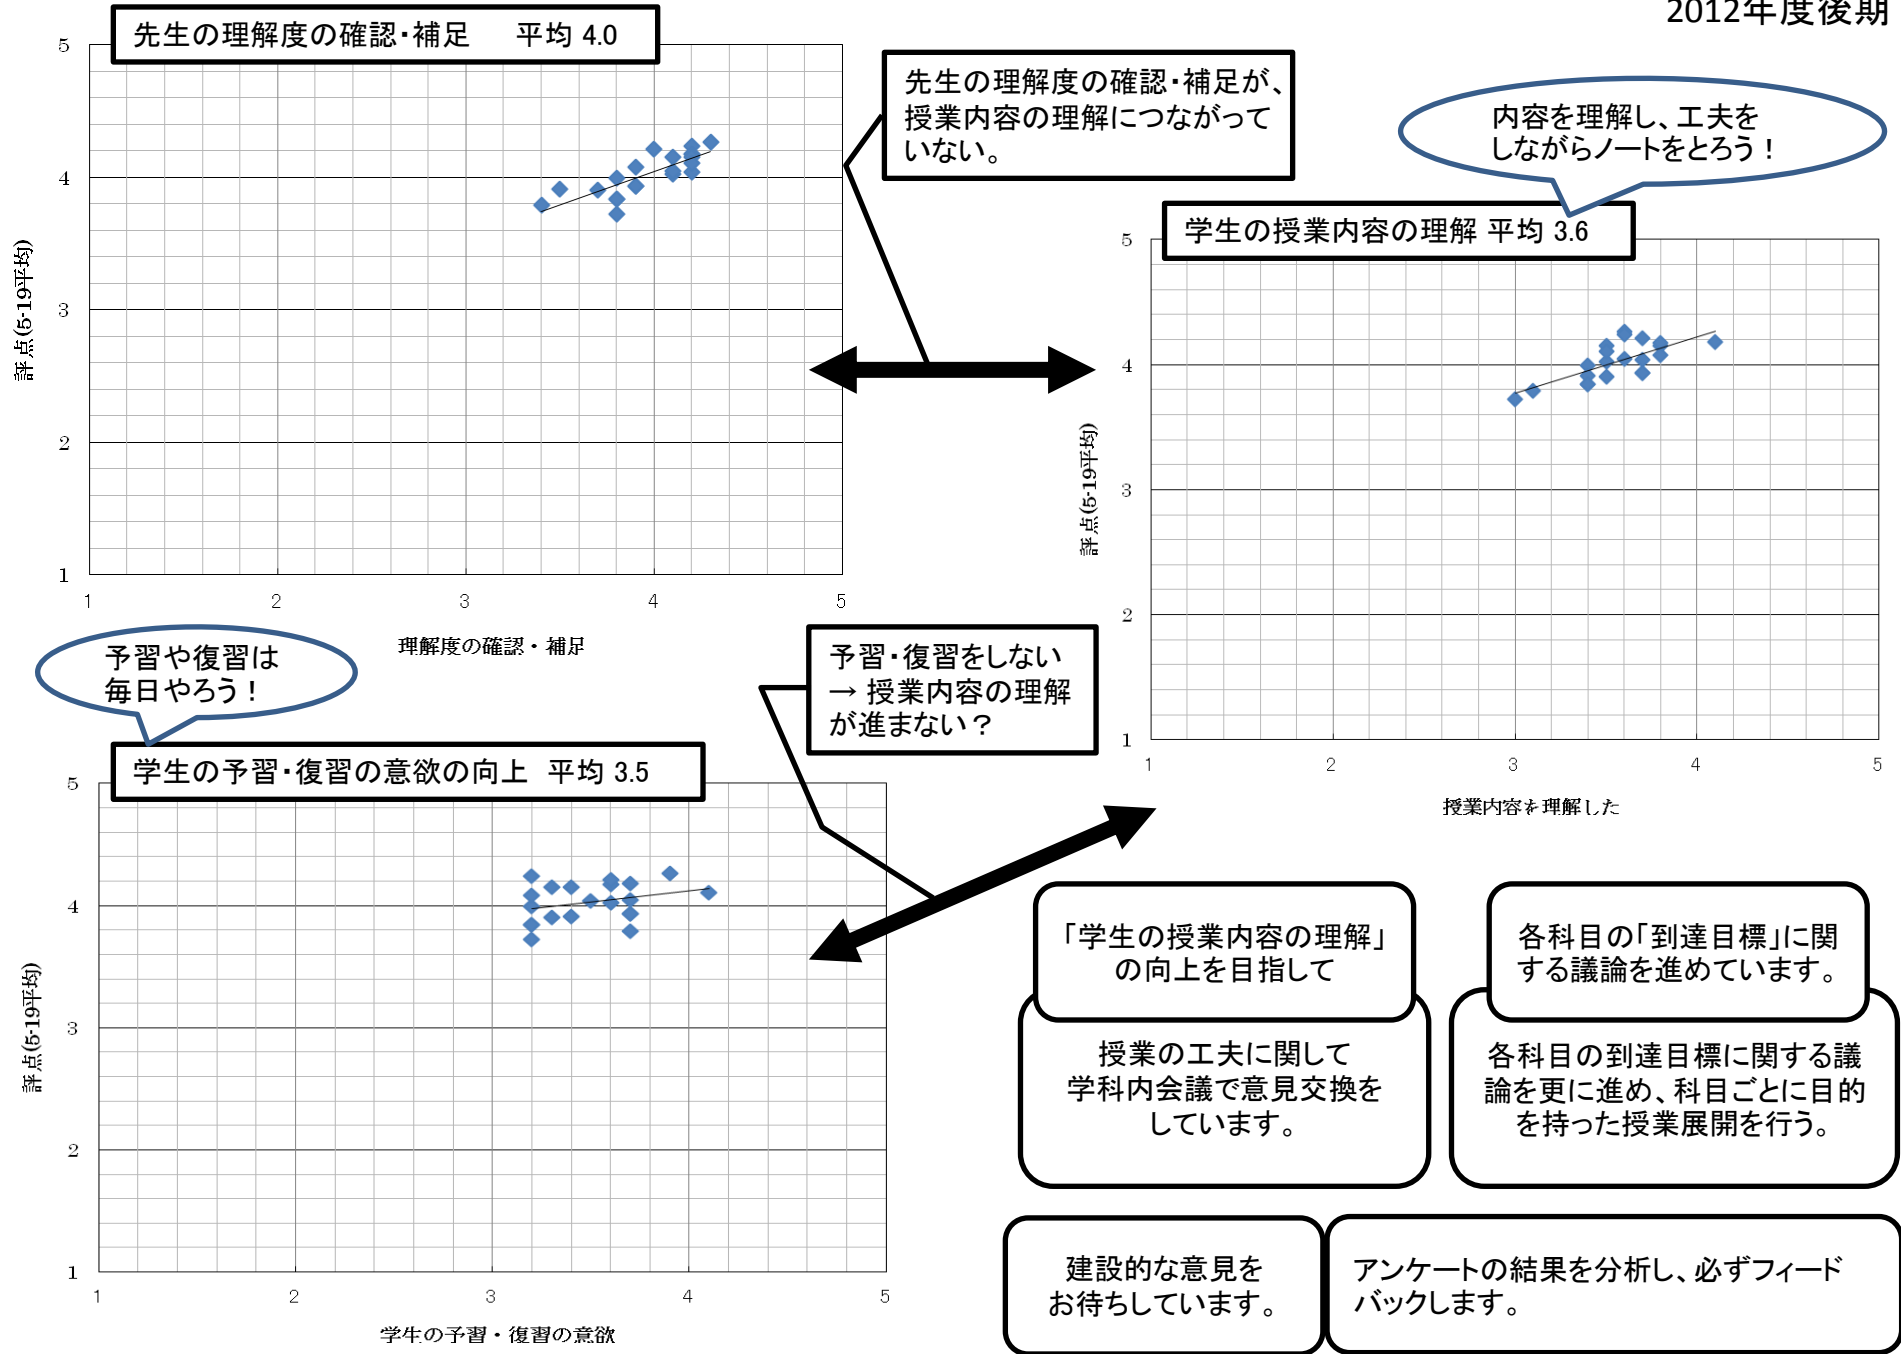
2012年度後期

先生の理解度の確認･補足　平均 4.0

5
4
3
2
1
評点(5-19平均)
1 2 3 4 5
理解度の確認・補足

先生の理解度の確認･補足が、授業内容の理解につながっていない。

内容を理解し、工夫をしながらノートをとろう！

学生の授業内容の理解 平均 3.6

5
4
3
2
1
評点(5-19平均)
1 2 3 4 5
授業内容を理解した

予習や復習は毎日やろう！

予習･復習をしない
→ 授業内容の理解が進まない？

学生の予習･復習の意欲の向上　平均 3.5

5
4
3
2
1
評点(5-19平均)
1 2 3 4 5
学生の予習・復習の意欲

「学生の授業内容の理解」の向上を目指して

授業の工夫に関して学科内会議で意見交換をしています。

各科目の「到達目標」に関する議論を進めています。

各科目の到達目標に関する議論を更に進め、科目ごとに目的を持った授業展開を行う。

建設的な意見をお待ちしています。

アンケートの結果を分析し、必ずフィードバックします。